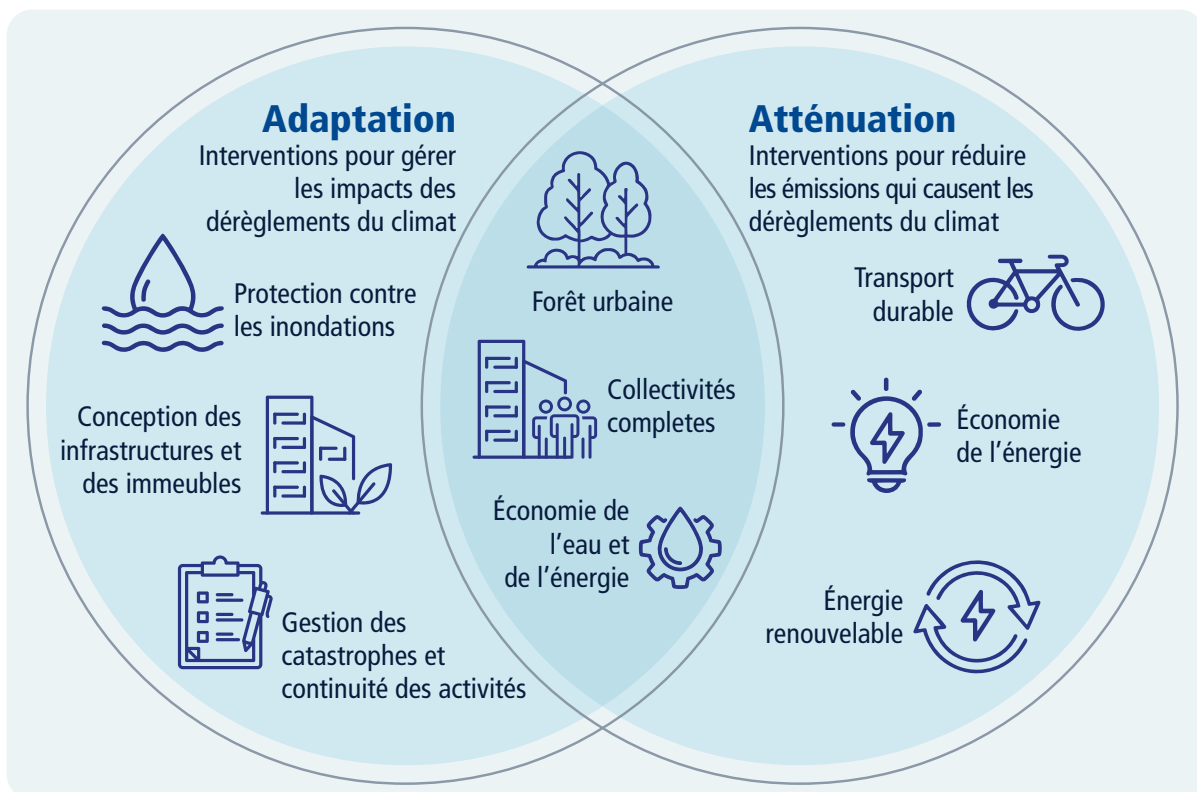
Adaptation
Interventions pour gérer les impacts des dérèglements du climat

Protection contre les inondations

Conception des infrastructures et des immeubles

Gestion des catastrophes et continuité des activités

Forêt urbaine

Collectivités completes

Économie de l'eau et de l'énergie

Atténuation
Interventions pour réduire les émissions qui causent les dérèglements du climat

Transport durable

Économie de l'énergie

Énergie renouvelable